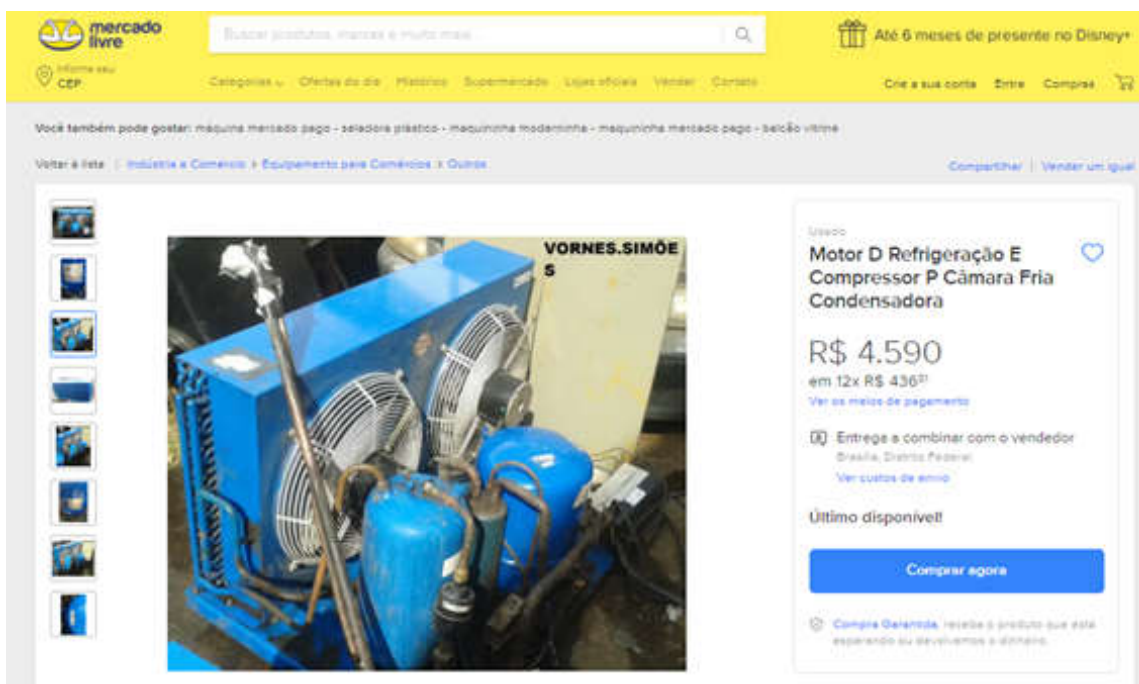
mercado livre

Buscar produtos, marcas e muito mais...

Até 6 meses de presente no Disney+

Informe seu CEP

Categorias Ofertas do dia Histórico Supermercado Lojas oficiais Vender Contato

Crie a sua conta Entre Compras

Você também pode gostar: maquina mercado pago - seladora plástico - maquininha moderninha - maquininha mercado pago - balcão vitrine

Voltar à lista | Indústria e Comércio > Equipamento para Comércios > Outros

Compartilhar | Vender um igual

VORNES.SIMÕES

Usado

Motor D Refrigeração E Compressor P Câmara Fria Condensadora

R$ 4.590

em 12x R$ 436$^{27}$

Ver os meios de pagamento

Entrega a combinar com o vendedor

Brasília, Distrito Federal

Ver custos de envio

Último disponível!

Comprar agora

Compra Garantida, receba o produto que está esperando ou devolvemos o dinheiro.